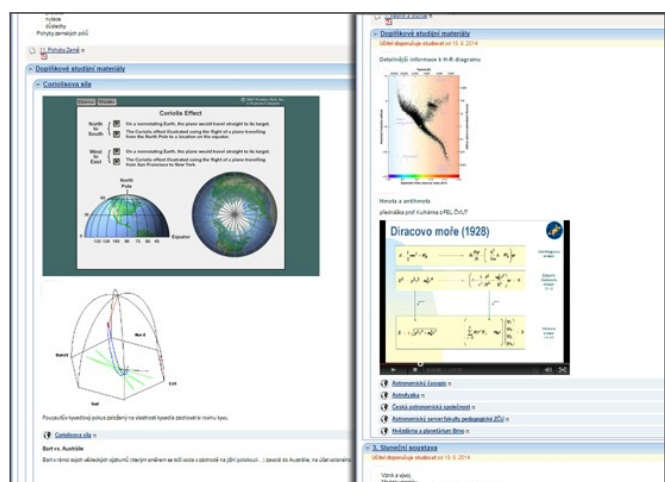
nutace
důsledky
Pohyby zemských pólů

11. Pohyby Země

Doplňkové studijní materiály

Coriolisova síla

Coriolis Effect

North to South
On a nonrotating Earth, the plane would travel straight to its target.
The Coriolis effect illustrated using the flight of a plane traveling from the North Pole to a location on the equator.

West to East
On a nonrotating Earth, the plane would travel straight to its target.
The Coriolis effect illustrated using the flight of a plane traveling from San Francisco to New York.

North Pole
Equator

North
East
South

Pousputův kyvadlový pokus založený na vlastnosti kyvadla zachovávat rovinu kyvu.

Coriolisova síla

Bart vs. Austrálie

Bart v rámci svých vědeckých výzkumů (kterým směrem se točí voda v záchodě na jižní polokouli...) zavolá do Austrálie, na účet volaného...

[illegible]

Doplňkové studijní materiály
Učitel doporučuje studovat od 15. 9. 2014

Detailnější informace k H-R diagramu

Hmota a antihmota
přednáška prof. Kulhánka z FEL ČVUT

Diracovo moře (1928)

Astronomický časopis
Astrofyzika
Česká astronomická společnost
Astronomický server fakulty pedagogické ZČU
Hvězdárna a planetárium Brno

3. Sluneční soustava
Učitel doporučuje studovat od 15. 9. 2014

Vznik a vývoj